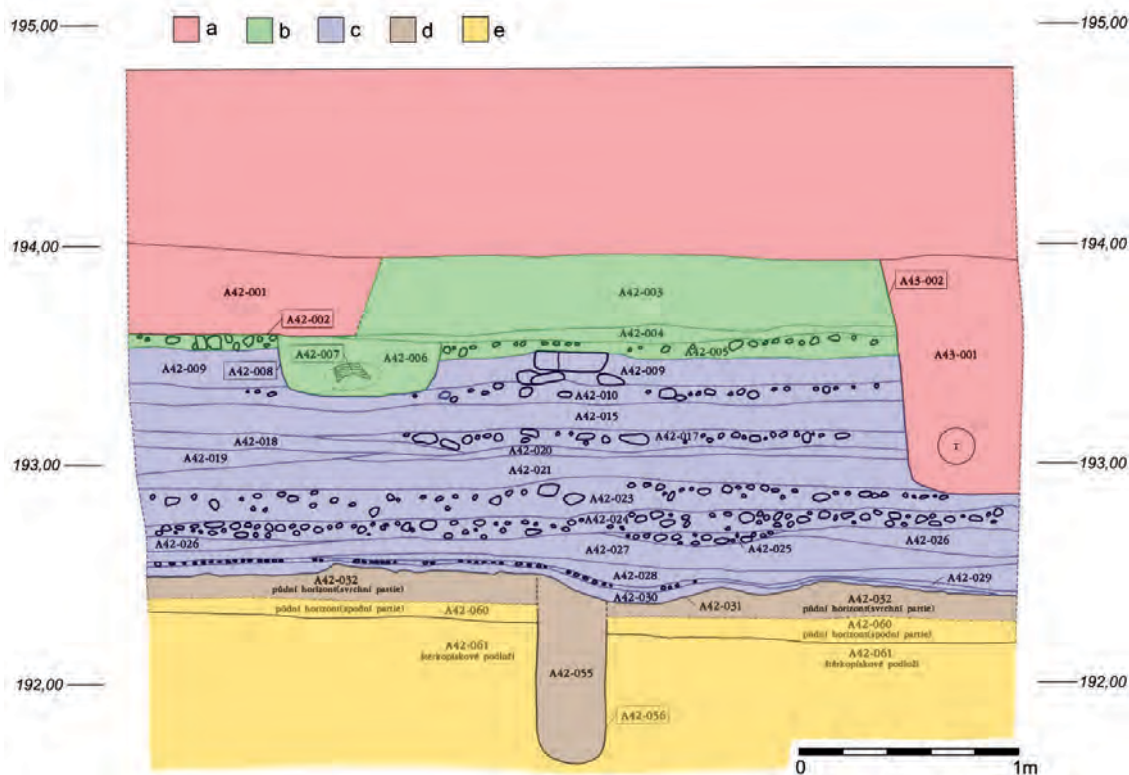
195,00
a b c d e
195,00

194,00
194,00

A42-001
A42-003
A45-002
A42-002
A42-004
A42-007
A42-006
A42-005
A43-001
A42-009
A42-008
A42-009
A42-010
A42-015
A42-018
A42-017
A42-019
A42-020
A42-021
193,00
193,00
A42-023
A42-024
A42-026
A42-027
A42-025
A42-026
A42-028
A42-032
půdní horizont(svrchní partie)
A42-029
A42-030
A42-031
A42-032
půdní horizont(svrchní partie)
půdní horizont(spodní partie)
A42-060
A42-060
půdní horizont(spodní partie)
A42-061
štěrkopískové podloží
A42-061
štěrkopískové podloží
192,00
A42-055
192,00
A42-056
0
1m